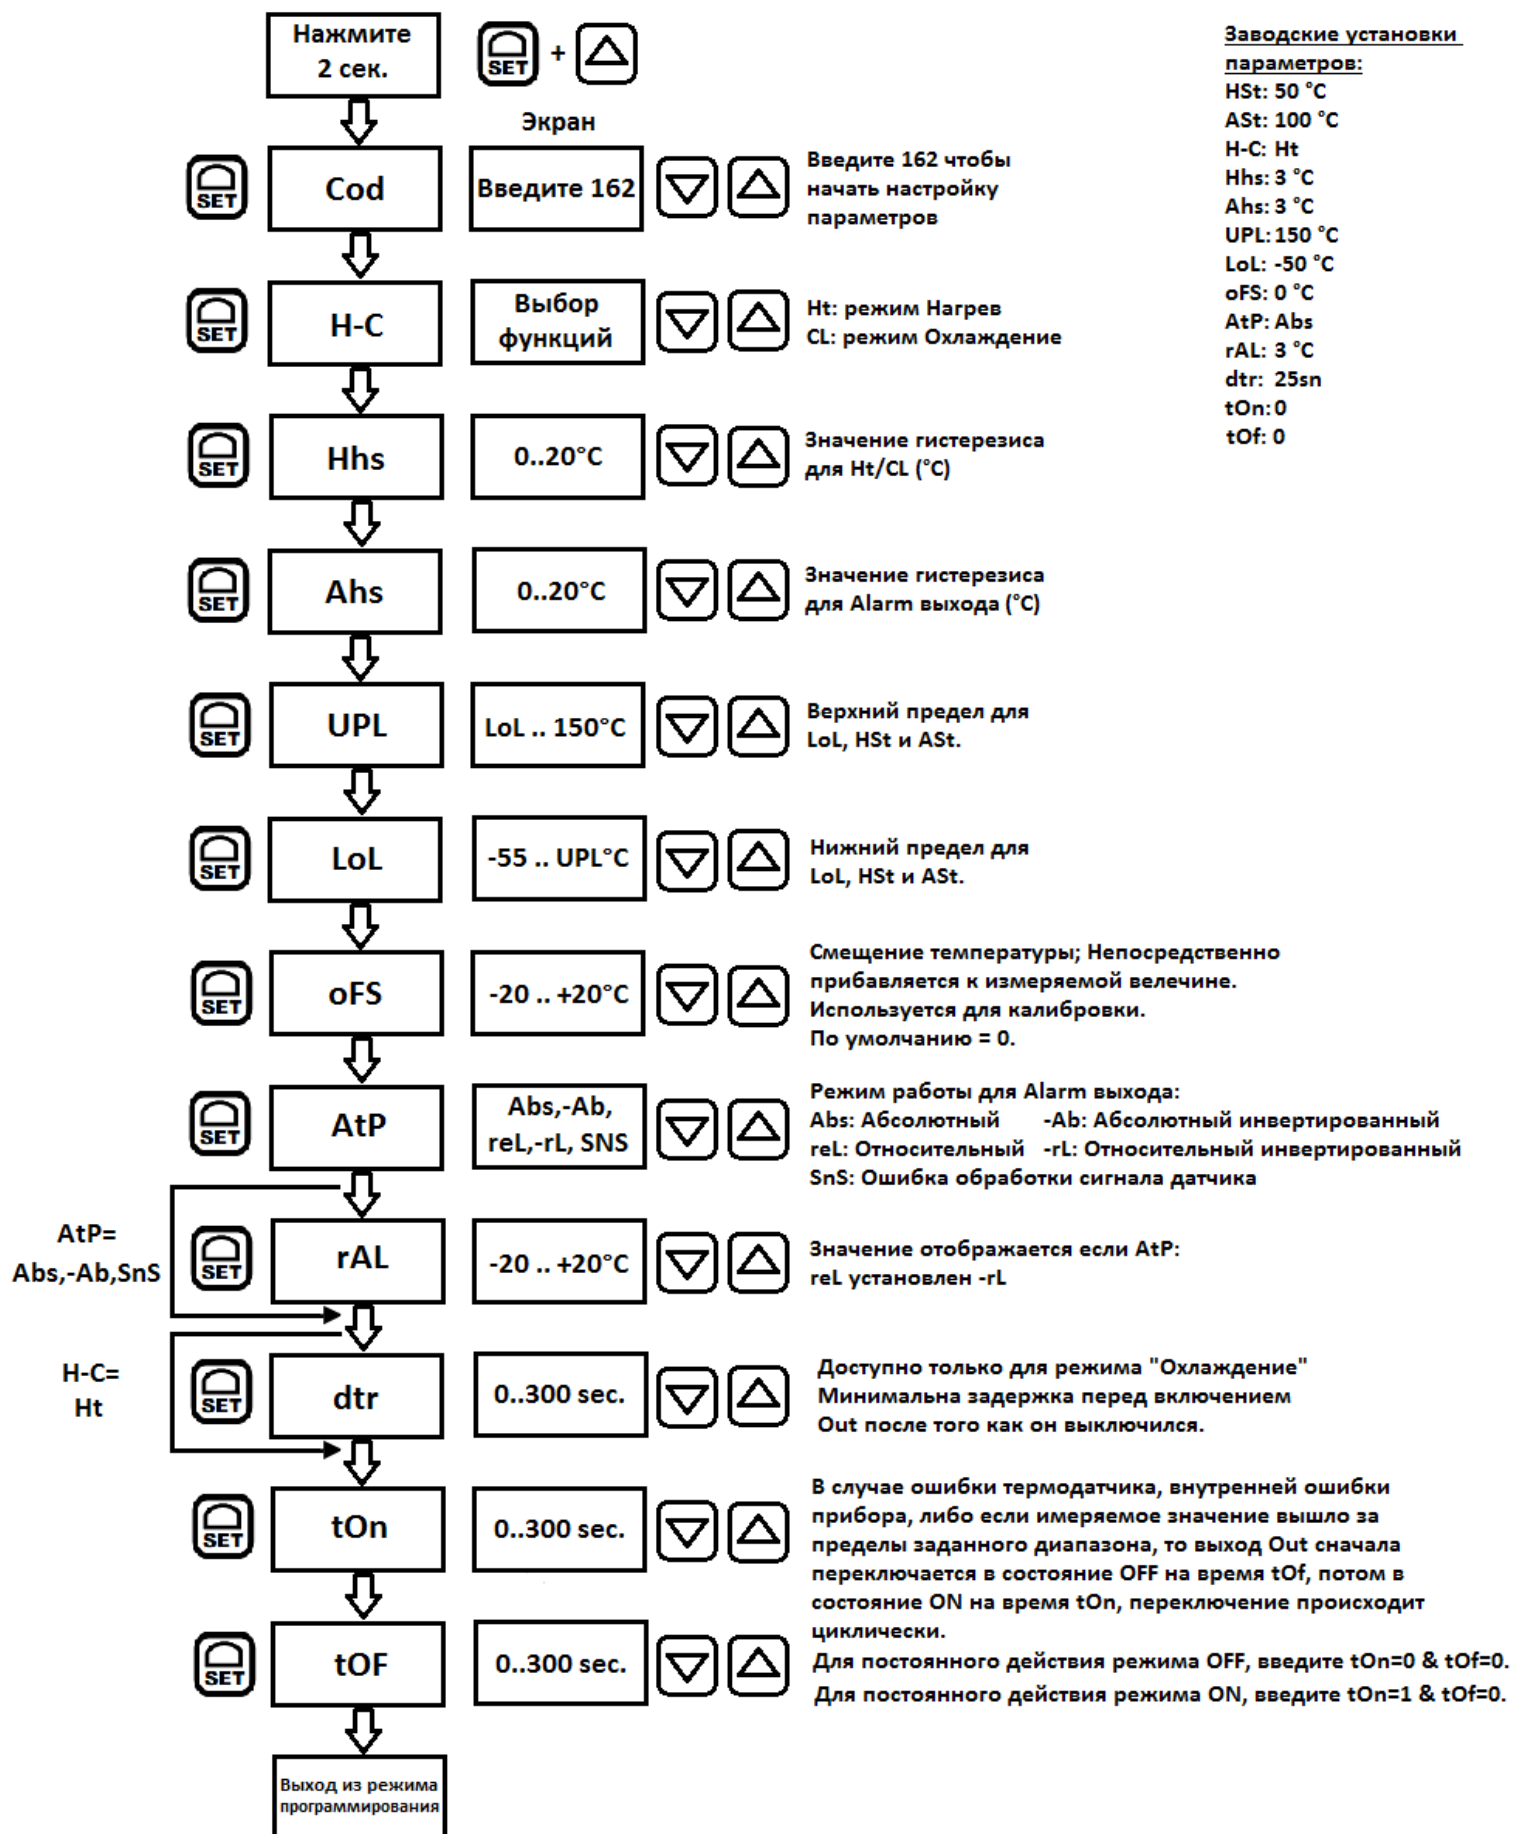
Нажмите 2 сек.

SET + 

Экран

Заводские установки параметров:
HSt: 50 °C
ASt: 100 °C
H-C: Ht
Hhs: 3 °C
Ahs: 3 °C
UPL: 150 °C
LoL: -50 °C
oFS: 0 °C
AtP: Abs
rAL: 3 °C
dtr: 25sn
tOn: 0
tOf: 0

SET Cod | Введите 162 | Введите 162 чтобы начать настройку параметров

SET H-C | Выбор функций | Ht: режим Нагрев CL: режим Охлаждение

SET Hhs | 0..20°C | Значение гистерезиса для Ht/CL (°C)

SET Ahs | 0..20°C | Значение гистерезиса для Alarm выхода (°C)

SET UPL | LoL .. 150°C | Верхний предел для LoL, HSt и ASt.

SET LoL | -55 .. UPL°C | Нижний предел для LoL, HSt и ASt.

SET oFS | -20 .. +20°C | Смещение температуры; Непосредственно прибавляется к измеряемой велечине. Используется для калибровки. По умолчанию = 0.

SET AtP | Abs,-Ab, reL,-rL, SNS | Режим работы для Alarm выхода:
Abs: Абсолютный -Ab: Абсолютный инвертированный
reL: Относительный -rL: Относительный инвертированный
SnS: Ошибка обработки сигнала датчика

AtP= Abs,-Ab,SnS

SET rAL | -20 .. +20°C | Значение отображается если AtP: reL установлен -rL

H-C= Ht

SET dtr | 0..300 sec. | Доступно только для режима "Охлаждение" Минимальна задержка перед включением Out после того как он выключился.

SET tOn | 0..300 sec. | В случае ошибки термодатчика, внутренней ошибки прибора, либо если имеряемое значение вышло за пределы заданного диапазона, то выход Out сначала переключается в состояние OFF на время tOf, потом в состояние ON на время tOn, переключение происходит циклически.
Для постоянного действия режима OFF, введите tOn=0 & tOf=0.
Для постоянного действия режима ON, введите tOn=1 & tOf=0.

SET tOF | 0..300 sec.

Выход из режима программирования